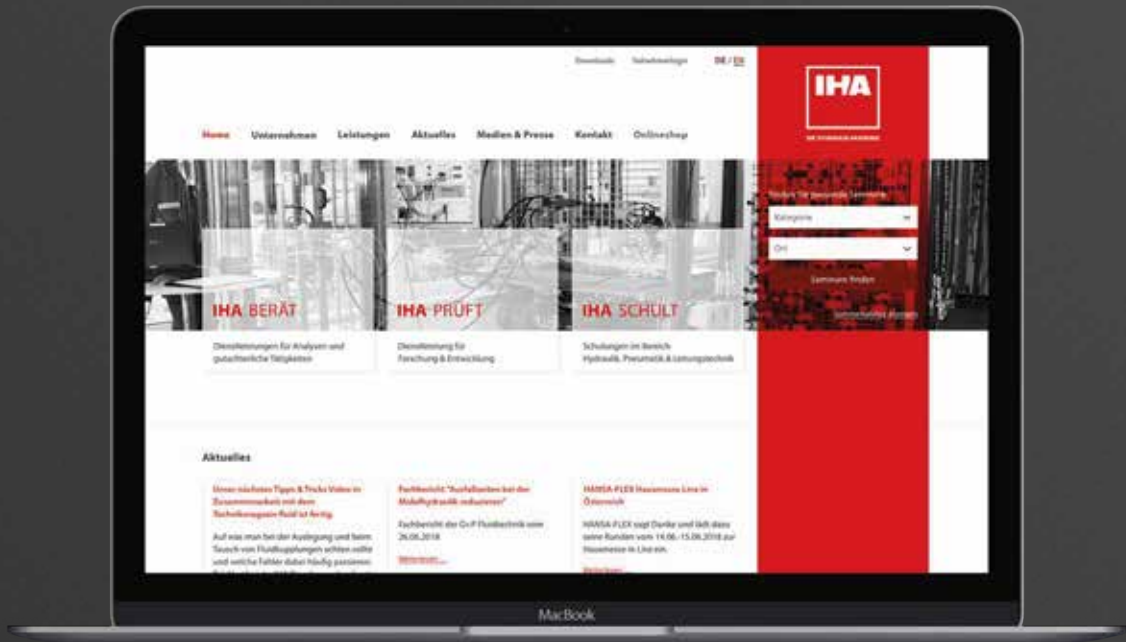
Downloads Teilnehmerlogin DE / EN

IHA

Home Unternehmen Leistungen Aktuelles Medien & Presse Kontakt Onlineshop

Finden Sie passende Seminare

Kategorie

Ort

Seminare finden

IHA BERÄT
Dienstleistungen für Analysen und gutachterliche Tätigkeiten

IHA PRÜFT
Dienstleistung für Forschung & Entwicklung

IHA SCHULT
Schulungen im Bereich Hydraulik, Pneumatik & Leitungstechnik

Aktuelles

Unser nächstes Tipps & Tricks Video in Zusammenarbeit mit dem Technikmagazin fluid ist fertig.

Auf was man bei der Auslegung und beim Tausch von Fluidkupplungen achten sollte und welche Fehler dabei häufig passieren

Fachbericht "Ausfallzeiten bei der Mobilhydraulik reduzieren"

Fachbericht der O+P Fluidtechnik vom 26.06.2018

Weiterlesen

HANSA-FLEX Hausmesse Linz in Österreich

HANSA-FLEX sagt Danke und lädt dazu seine Kunden vom 14.06.-15.06.2018 zur Hausmesse in Linz ein.

Weiterlesen

MacBook